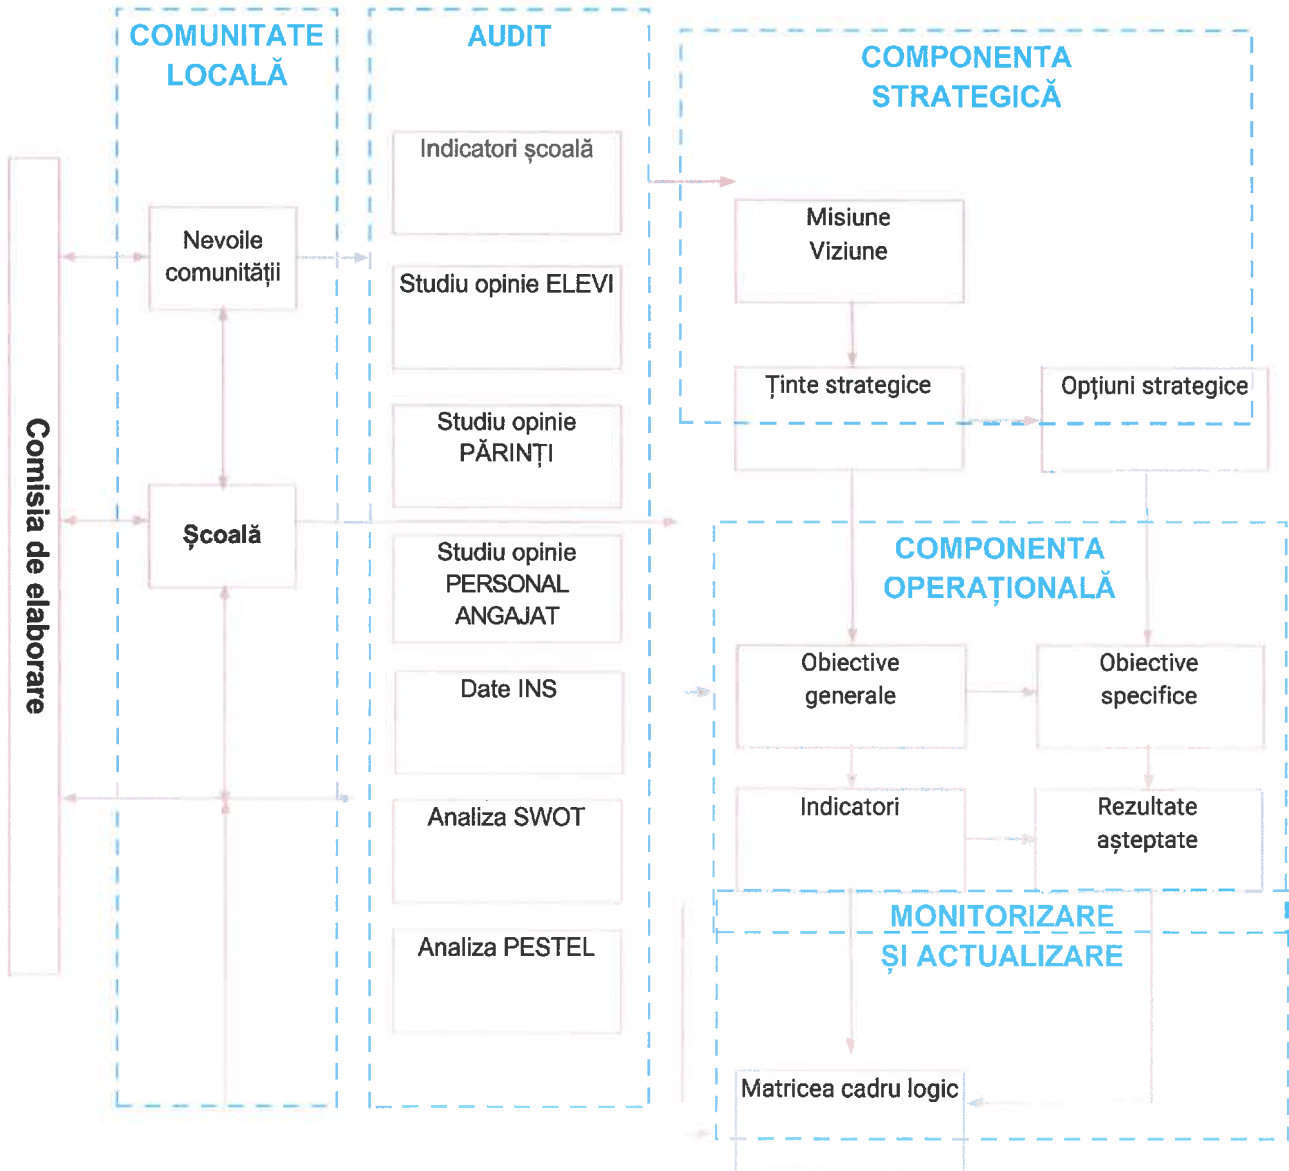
Comisia de elaborare

COMUNITATE LOCALĂ

Nevoile comunității

Școală

AUDIT

Indicatori școală

Studiu opinie ELEVI

Studiu opinie PĂRINȚI

Studiu opinie PERSONAL ANGAJAT

Date INS

Analiza SWOT

Analiza PESTEL

COMPONENTA STRATEGICĂ

Misiune Viziune

Ținte strategice

Opțiuni strategice

COMPONENTA OPERAȚIONALĂ

Obiective generale

Obiective specifice

Indicatori

Rezultate așteptate

MONITORIZARE ȘI ACTUALIZARE

Matricea cadru logic